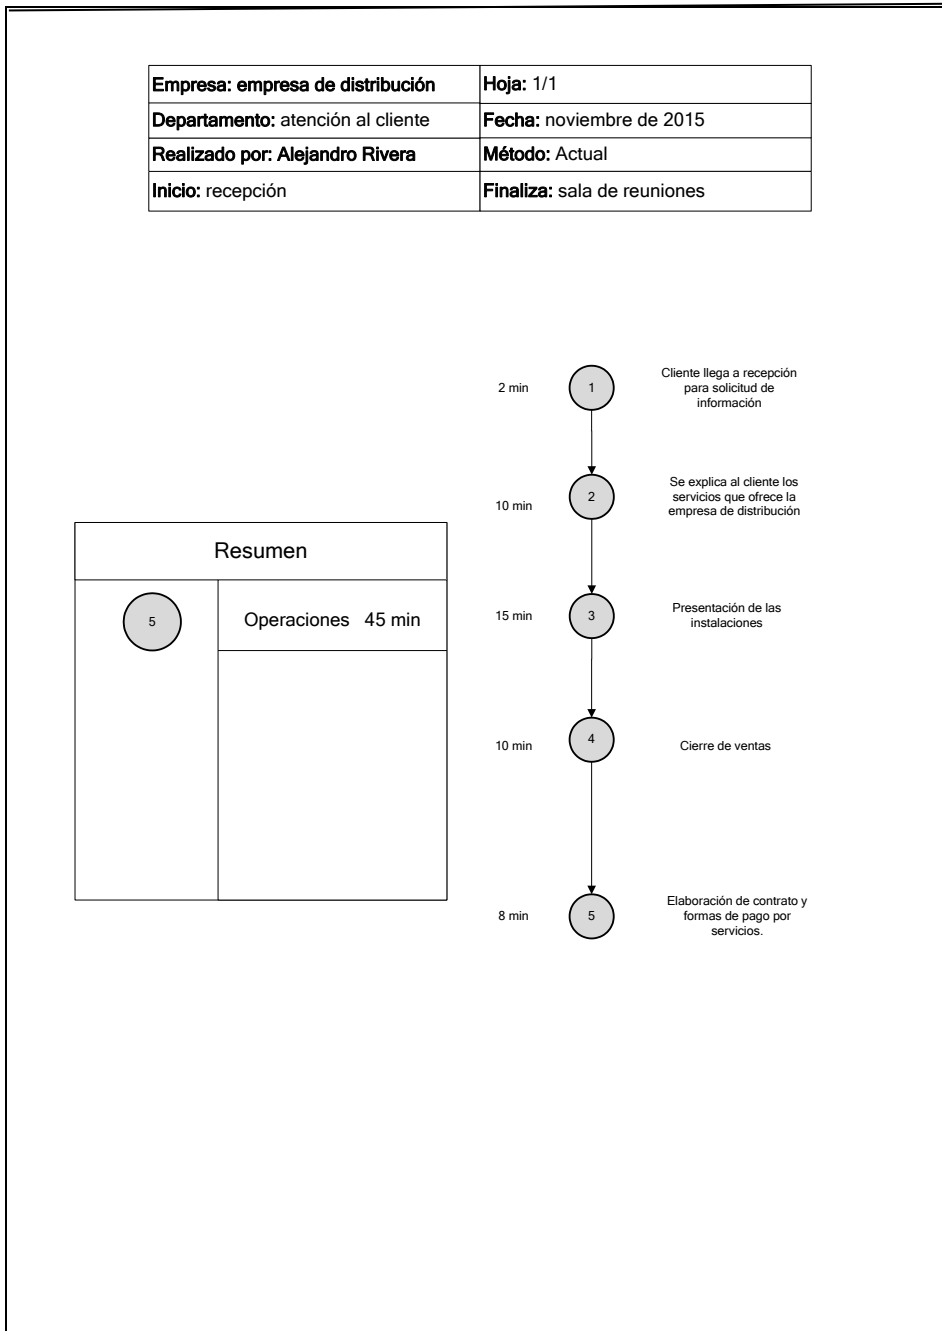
| Empresa: empresa de distribución | Hoja: 1/1 |
|---|---|
| Departamento: atención al cliente | Fecha: noviembre de 2015 |
| Realizado por: Alejandro Rivera | Método: Actual |
| Inicio: recepción | Finaliza: sala de reuniones |

2 min 1 Cliente llega a recepción para solicitud de información

10 min 2 Se explica al cliente los servicios que ofrece la empresa de distribución

15 min 3 Presentación de las instalaciones

10 min 4 Cierre de ventas

8 min 5 Elaboración de contrato y formas de pago por servicios.

| Resumen | |
|---|---|
| 5 | Operaciones 45 min |